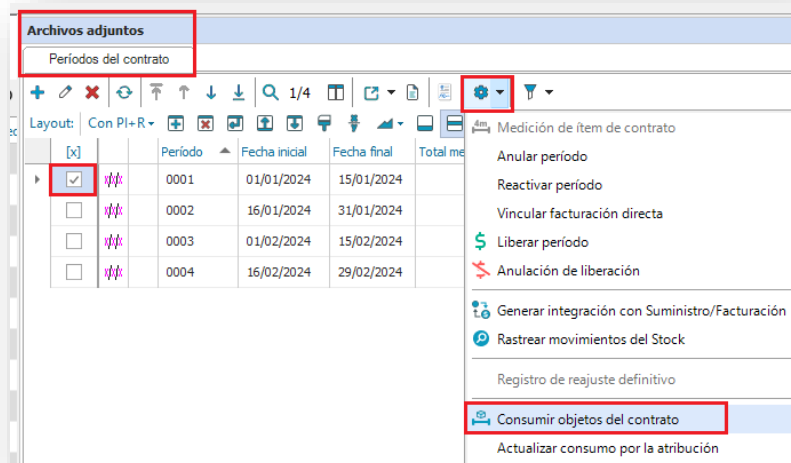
Archivos adjuntos
Períodos del contrato

1/4

Layout: Con PI+R

| [x] | | Período | Fecha inicial | Fecha final | Total me |
|---|---|---|---|---|---|
| ✓ | | 0001 | 01/01/2024 | 15/01/2024 | |
| | | 0002 | 16/01/2024 | 31/01/2024 | |
| | | 0003 | 01/02/2024 | 15/02/2024 | |
| | | 0004 | 16/02/2024 | 29/02/2024 | |

4m Medición de ítem de contrato
Anular período
Reactivar período
Vincular facturación directa
Liberar período
Anulación de liberación
Generar integración con Suministro/Facturación
Rastrear movimientos del Stock
Registro de reajuste definitivo
Consumir objetos del contrato
Actualizar consumo por la atribución